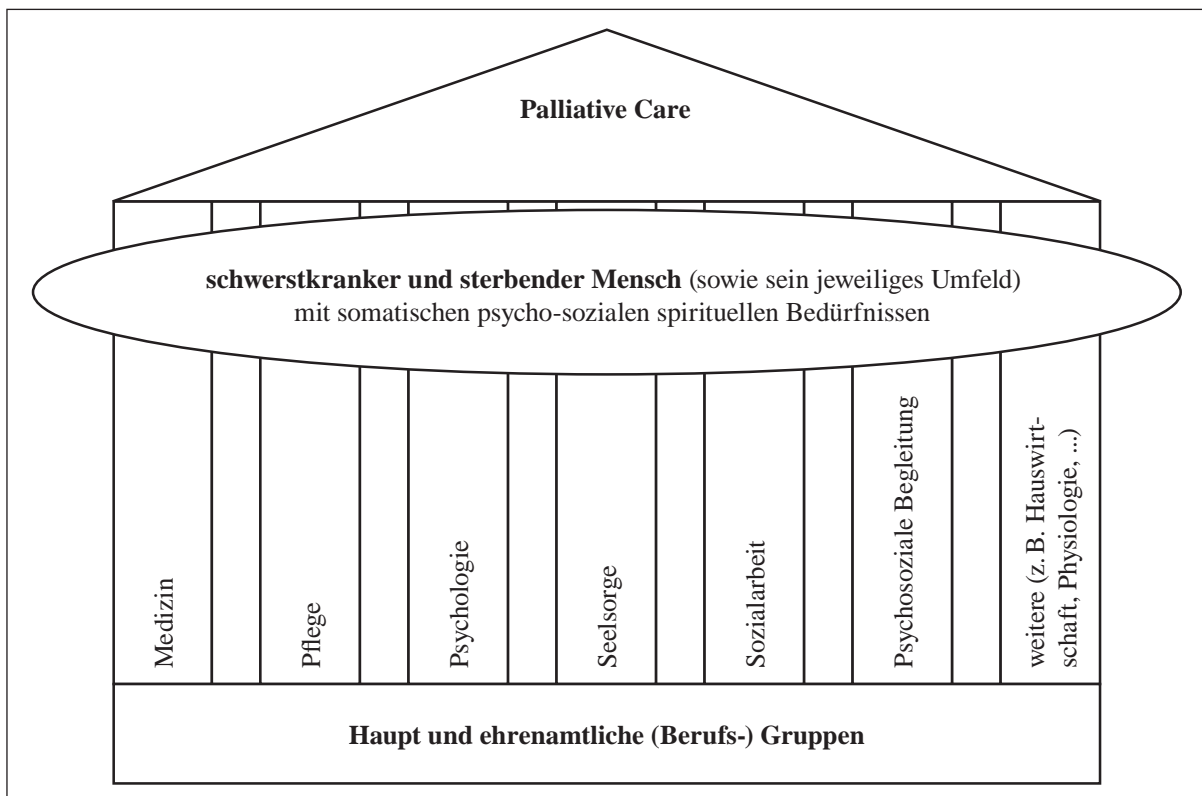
Palliative Care

**schwerstkranker und sterbender Mensch** (sowie sein jeweiliges Umfeld) mit somatischen psycho-sozialen spirituellen Bedürfnissen

Medizin

Pflege

Psychologie

Seelsorge

Sozialarbeit

Psychosoziale Begleitung

weitere (z. B. Hauswirtschaft, Physiologie, ...)

Haupt und ehrenamtliche (Berufs-) Gruppen